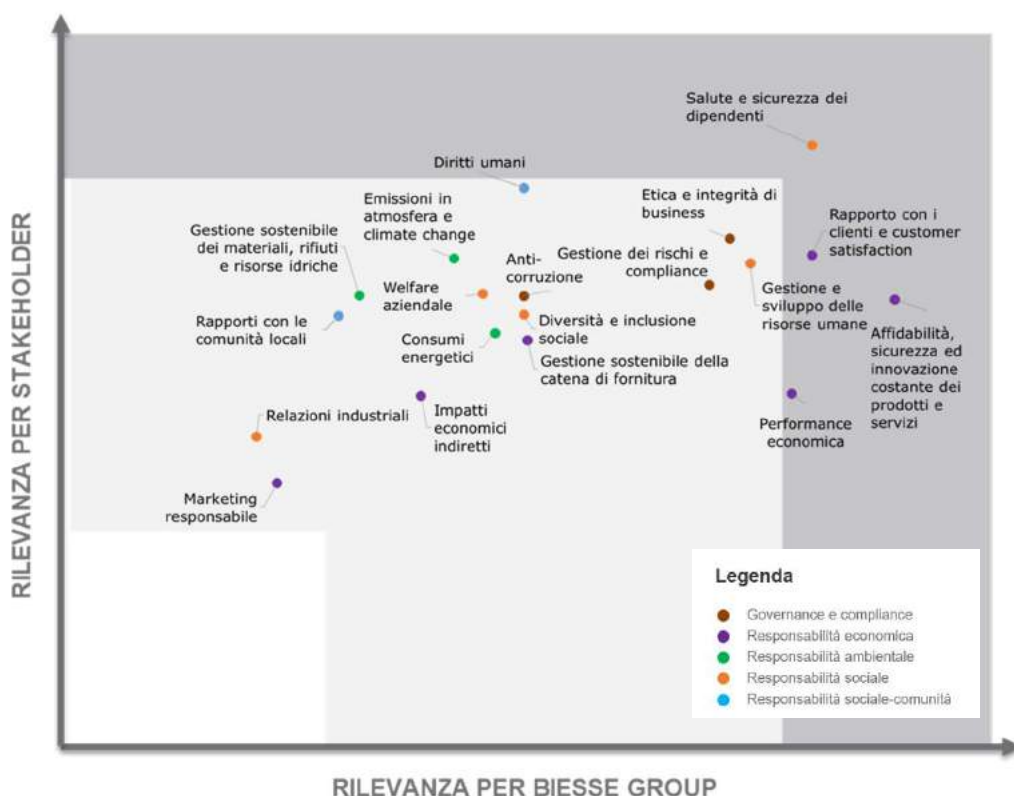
RILEVANZA PER STAKEHOLDER

Salute e sicurezza dei dipendenti

Diritti umani

Etica e integrità di business

Rapporto con i clienti e customer satisfaction

Emissioni in atmosfera e climate change

Gestione sostenibile dei materiali, rifiuti e risorse idriche

Gestione dei rischi e compliance

Anti-corruzione

Gestione e sviluppo delle risorse umane

Welfare aziendale

Affidabilità, sicurezza ed innovazione costante dei prodotti e servizi

Rapporti con le comunità locali

Diversità e inclusione sociale

Consumi energetici

Gestione sostenibile della catena di fornitura

Relazioni industriali

Impatti economici indiretti

Performance economica

Marketing responsabile

Legenda
Governance e compliance
Responsabilità economica
Responsabilità ambientale
Responsabilità sociale
Responsabilità sociale-comunità

RILEVANZA PER BIESSE GROUP